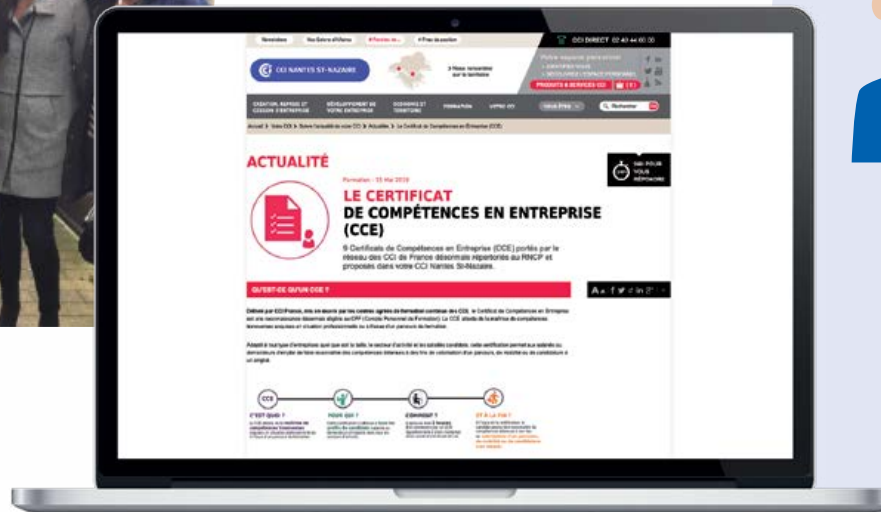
Newsletters | Nos Centres d'Affaires | Prises de position

CCI DIRECT 02 40 44 60 00

CCI NANTES ST-NAZAIRE

PRODUITS & SERVICES CCI

CRÉATION, REPRISE ET CESSION D'ENTREPRISE | DÉVELOPPEMENT DE VOTRE ENTREPRISE | ÉCONOMIE ET TERRITOIRE | FORMATION | VOTRE CCI

Rechercher

Accueil > Votre CCI > Suivre l'actualité de votre CCI > Actualités > Le Certificat de Compétences en Entreprise (CCE)

ACTUALITÉ

Formation - 15 Mai 2019

LE CERTIFICAT DE COMPÉTENCES EN ENTREPRISE (CCE)

9 Certificats de Compétences en Entreprise (CCE) portés par le réseau des CCI de France désormais répertoriés au RNCP et proposés dans votre CCI Nantes St-Nazaire.

QU'EST-CE QU'UN CCE ?

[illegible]

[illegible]

C'EST QUOI ?

POUR QUI ?

COMMENT ?

ET À LA FIN ?

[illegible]